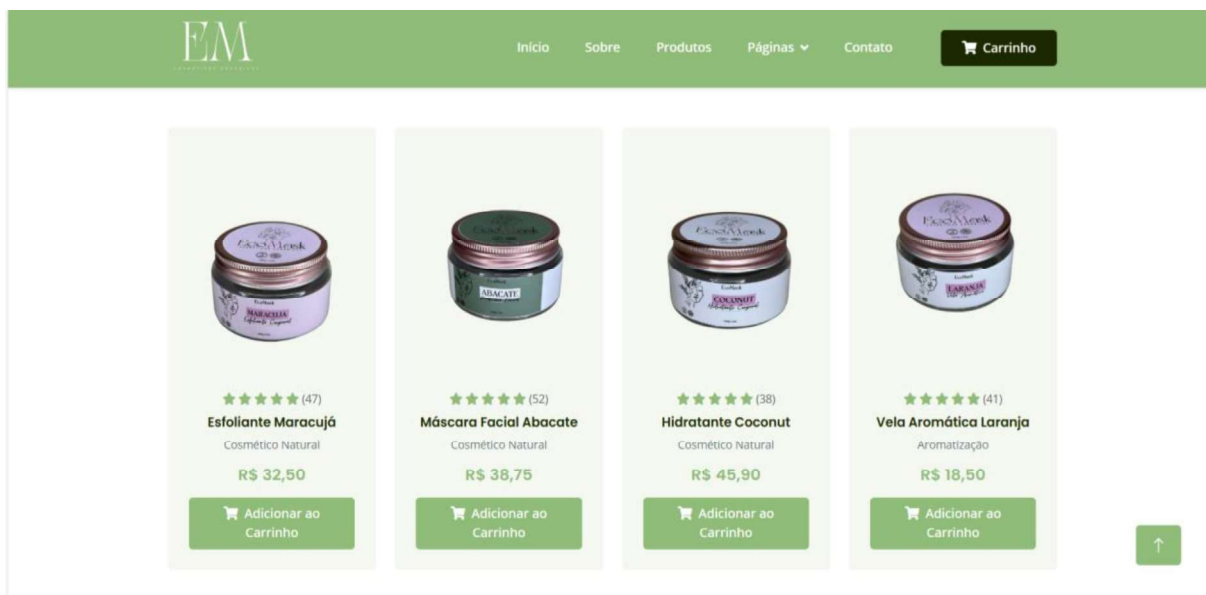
EM

Início Sobre Produtos Páginas Contato Carrinho

★★★★★ (47)
Esfoliante Maracujá
Cosmético Natural
R$ 32,50
Adicionar ao Carrinho

★★★★★ (52)
Máscara Facial Abacate
Cosmético Natural
R$ 38,75
Adicionar ao Carrinho

★★★★★ (38)
Hidratante Coconut
Cosmético Natural
R$ 45,90
Adicionar ao Carrinho

★★★★★ (41)
Vela Aromática Laranja
Aromatização
R$ 18,50
Adicionar ao Carrinho

↑